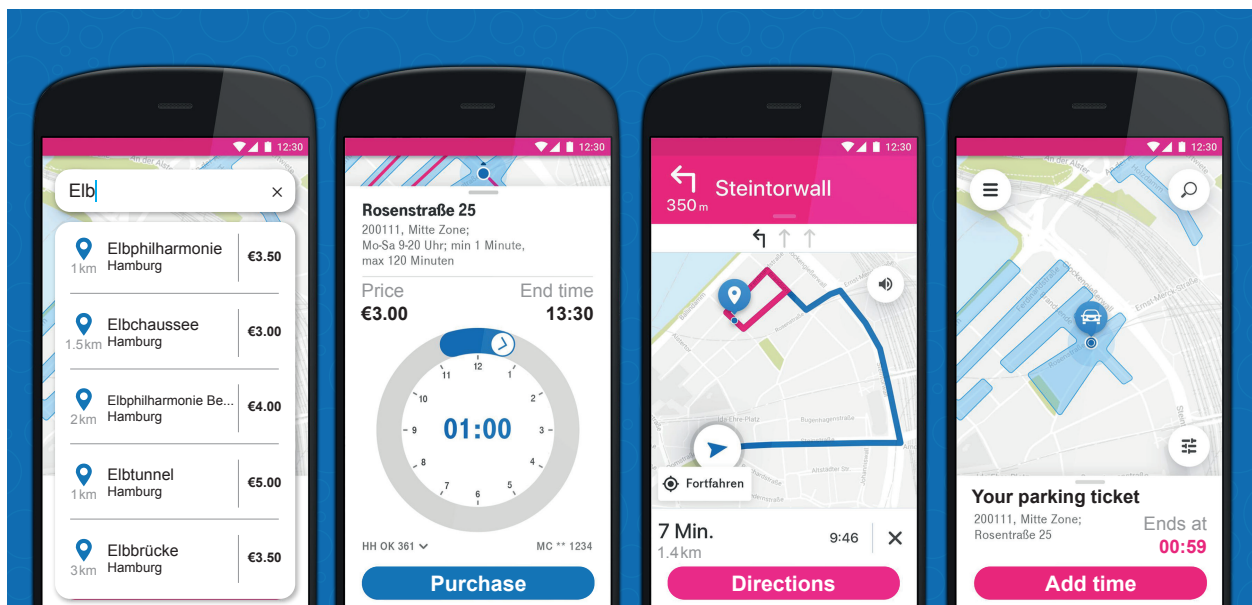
12:30

Elb ×

Elbphilharmonie Hamburg 1km €3.50

Elbchaussee Hamburg 1.5km €3.00

Elbphilharmonie Be... Hamburg 2km €4.00

Elbtunnel Hamburg 1km €5.00

Elbbrücke Hamburg 3km €3.50

12:30

Rosenstraße 25
200111, Mitte Zone;
Mo-Sa 9-20 Uhr; min 1 Minute, max 120 Minuten

Price
€3.00

End time
13:30

12 1 2 3 4 5 6 7 8 9 10 11

01:00

HH OK 361

MC ** 1234

Purchase

12:30

350 m

Steintorwall

Fortfahren

7 Min.
1.4km

9:46

×

Directions

12:30

Your parking ticket
200111, Mitte Zone;
Rosenstraße 25

Ends at
00:59

Add time